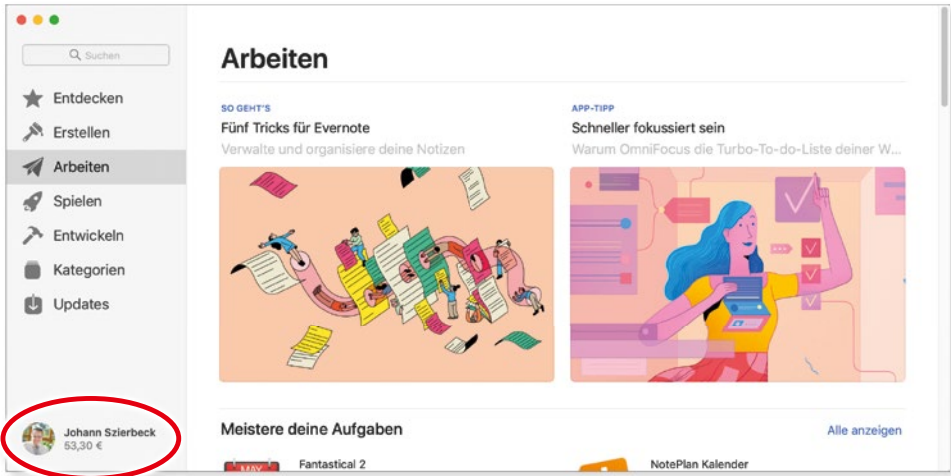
Suchen

Entdecken
Erstellen
Arbeiten
Spielen
Entwickeln
Kategorien
Updates

Johann Szierbeck
53,30 €

Arbeiten

SO GEHT'S
Fünf Tricks für Evernote
Verwalte und organisiere deine Notizen

APP-TIPP
Schneller fokussiert sein
Warum OmniFocus die Turbo-To-do-Liste deiner W...

Meistere deine Aufgaben
Alle anzeigen

MAY
Fantastical 2

NotePlan Kalender